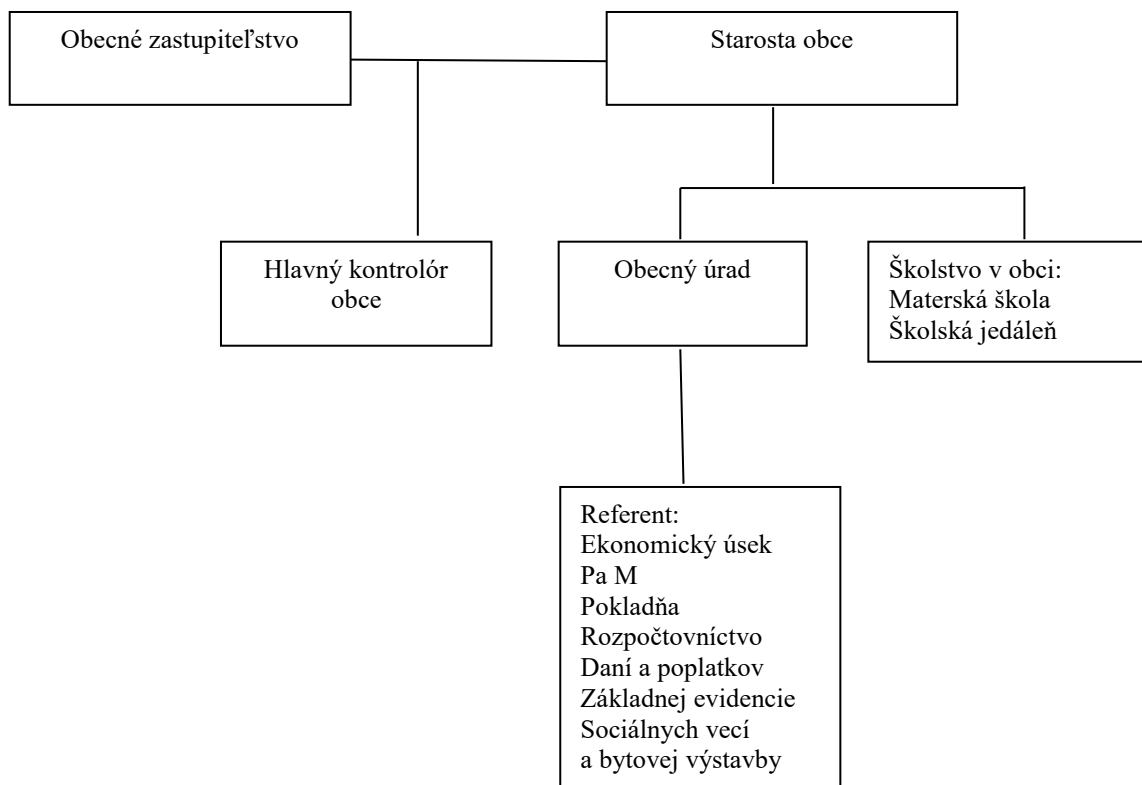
Obecné zastupiteľstvo

Starosta obce

Hlavný kontrolór obce

Obecný úrad

Školstvo v obci:
Materská škola
Školská jedáleň

Referent:
Ekonomický úsek
Pa M
Pokladňa
Rozpočtovníctvo
Daní a poplatkov
Základnej evidencie
Sociálnych vecí
a bytovej výstavby